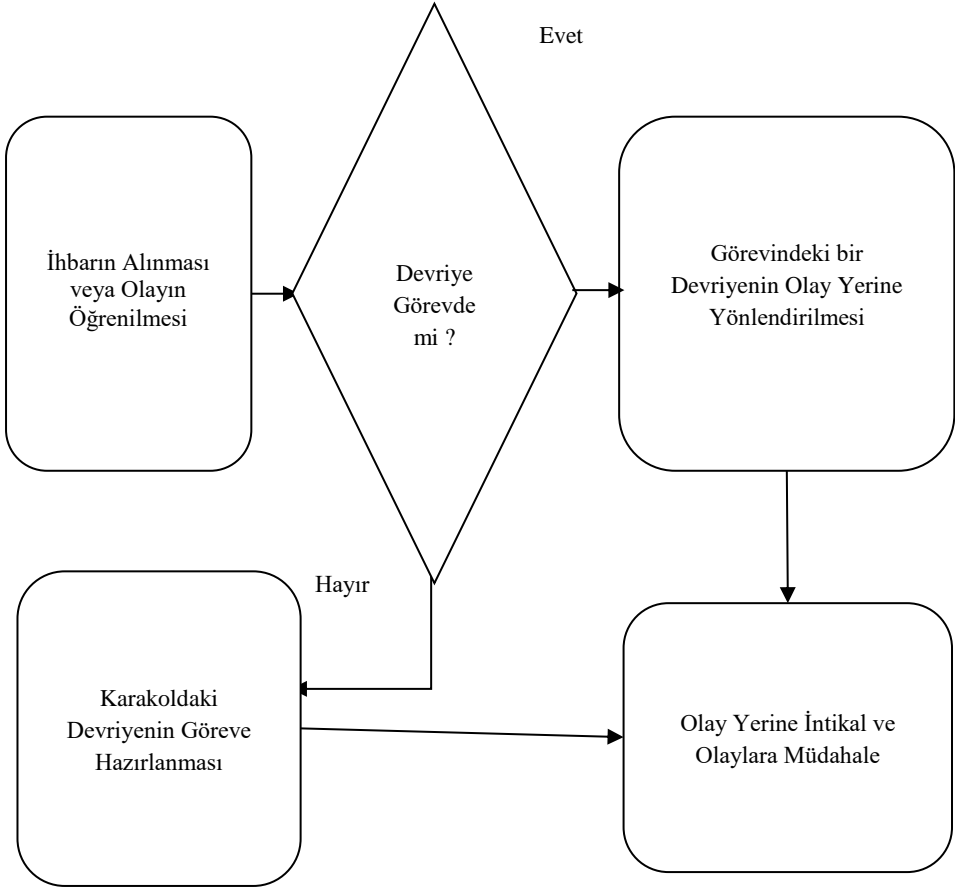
Evet

İhbarın Alınması veya Olayın Öğrenilmesi

Devriye Görevde mi ?

Görevindeki bir Devriyenin Olay Yerine Yönlendirilmesi

Hayır

Karakoldaki Devriyenin Göreve Hazırlanması

Olay Yerine İntikal ve Olaylara Müdahale